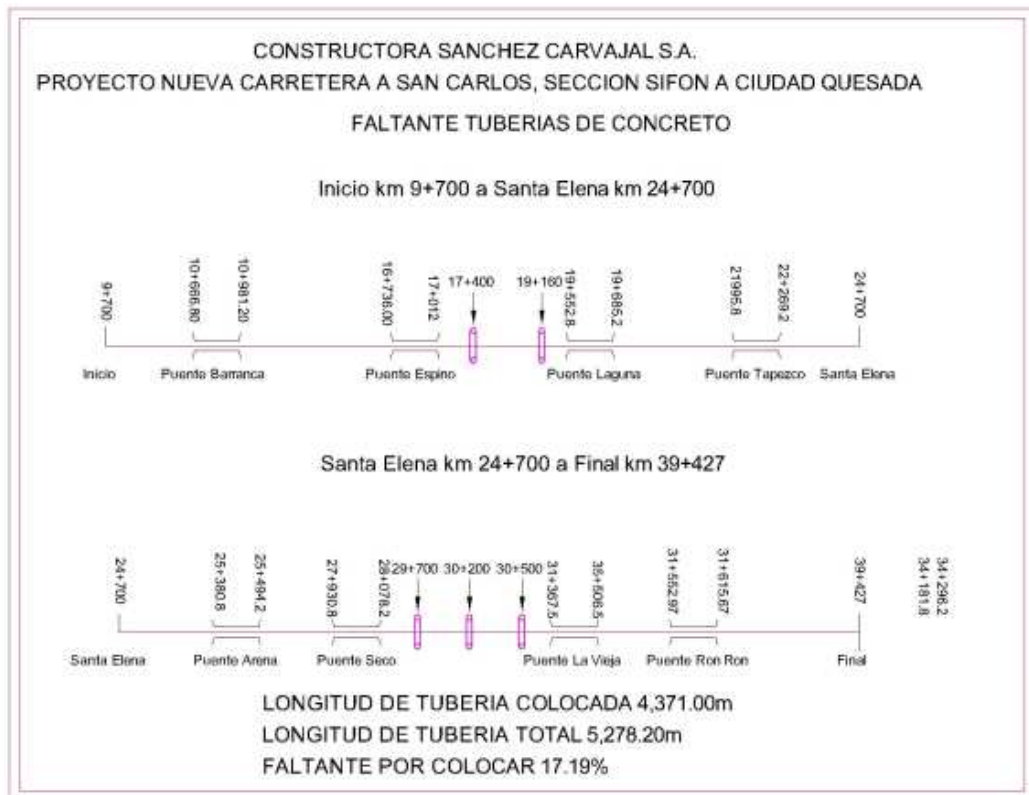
CONSTRUCTORA SANCHEZ CARVAJAL S.A.
PROYECTO NUEVA CARRETERA A SAN CARLOS, SECCION SIFON A CIUDAD QUESADA
FALTANTE TUBERIAS DE CONCRETO

Inicio km 9+700 a Santa Elena km 24+700

9+700
10+686.80
10+981.20
16+736.00
17+012
17+400
19+160
19+552.8
19+685.2
21995.8
22+269.2
24+700

Inicio
Puente Barranca
Puente Espino
Puente Laguna
Puente Tapezco
Santa Elena

Santa Elena km 24+700 a Final km 39+427

24+700
25+380.8
25+494.2
27+930.8
28+078.2
29+700
30+200
30+500
31+367.5
35+506.5
31+552.97
31+615.67
39+427
34+296.2
34+181.8

Santa Elena
Puente Arena
Puente Seco
Puente La Vieja
Puente Ron Ron
Final

LONGITUD DE TUBERIA COLOCADA 4,371.00m
LONGITUD DE TUBERIA TOTAL 5,278.20m
FALTANTE POR COLOCAR 17.19%